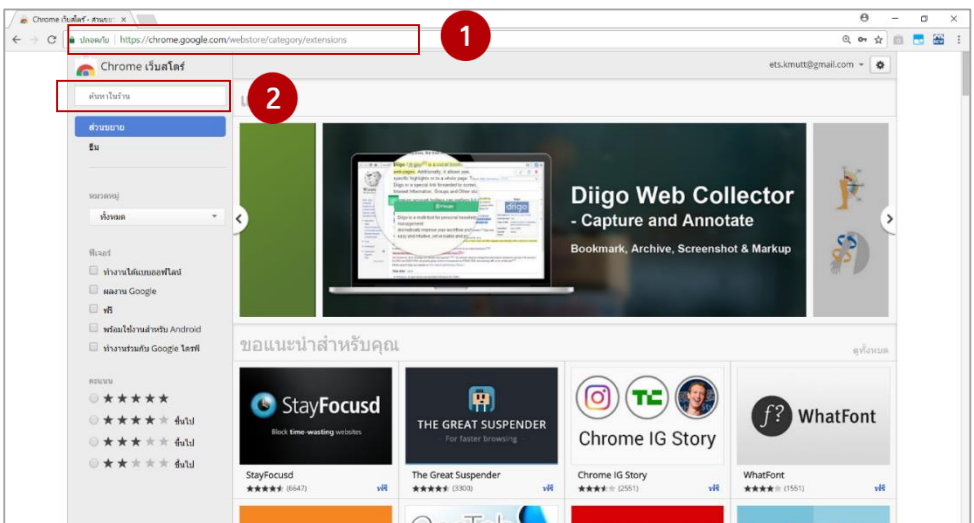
Chrome เว็บสโตร์ - ส่วนขย ×

ปลอดภัย | https://chrome.google.com/webstore/category/extensions

1

Chrome เว็บสโตร์

ets.kmutt@gmail.com

ค้นหาในร้าน

2

ส่วนขยาย

ธีม

หมวดหมู่

ทั้งหมด

ฟีเจอร์

ทำงานได้แบบออฟไลน์

ผลงาน Google

ฟรี

พร้อมใช้งานสำหรับ Android

ทำงานร่วมกับ Google ไดรฟ์

คะแนน

★★★★★

★★★★ ขึ้นไป

★★★ ขึ้นไป

★★ ขึ้นไป

Diigo Web Collector
- Capture and Annotate
Bookmark, Archive, Screenshot & Markup

ขอแนะนำสำหรับคุณ

ดูทั้งหมด

StayFocusd
Block time-wasting websites

StayFocusd
★★★★★ (6647) ฟรี

THE GREAT SUSPENDER
For faster browsing

The Great Suspender
★★★★★ (3303) ฟรี

Chrome IG Story

Chrome IG Story
★★★★ (2551) ฟรี

WhatFont

WhatFont
★★★★ (1551) ฟรี